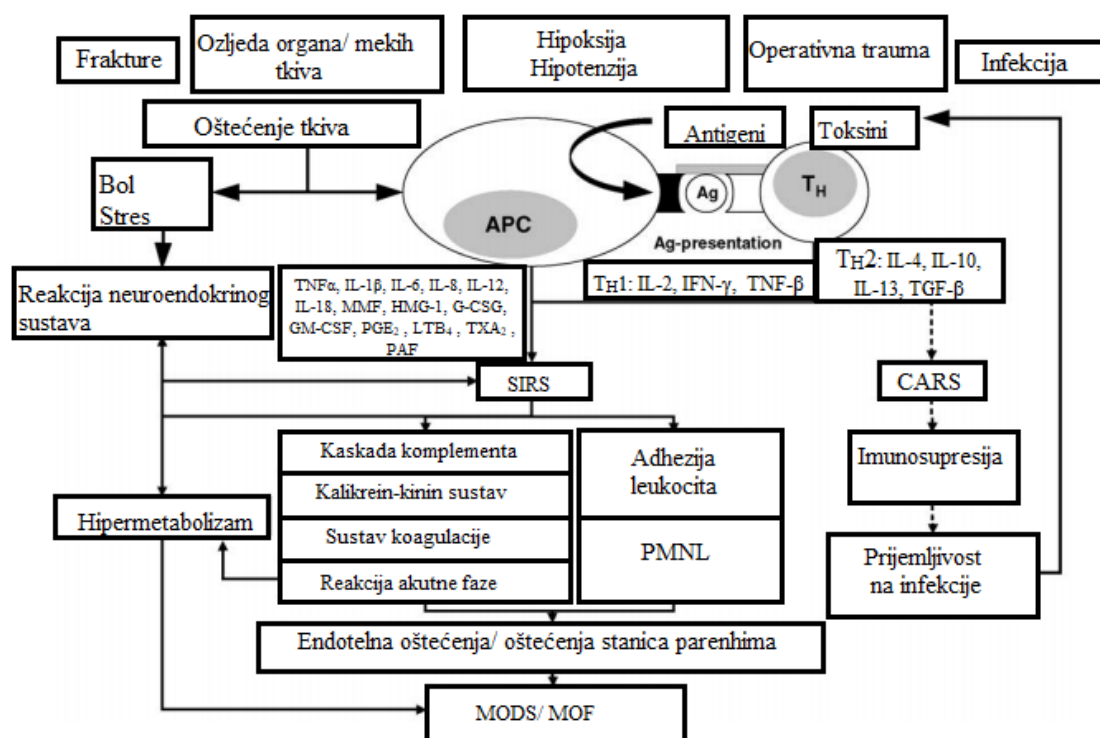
Frakture

Ozljeda organa/ mekih tkiva

Hipoksija
Hipotenzija

Operativna trauma

Infekcija

Oštećenje tkiva

Antigeni

Toksini

Bol
Stres

APC

Ag

$T_H$

Ag-presentation

Reakcija neuroendokrinog sustava

TNFα, IL-1β, IL-6, IL-8, IL-12, IL-18, MMF, HMG-1, G-CSG, GM-CSF, $PGE_2$ , $LTB_4$ , $TXA_2$ , PAF

$T_H1$: IL-2, IFN-γ, TNF-β

$T_H2$: IL-4, IL-10, IL-13, TGF-β

SIRS

CARS

Kaskada komplementa

Kalikrein-kinin sustav

Sustav koagulacije

Reakcija akutne faze

Adhezija leukocita

PMNL

Imunosupresija

Hipermetabolizam

Prijemljivost na infekcije

Endotelna oštećenja/ oštećenja stanica parenhima

MODS/ MOF